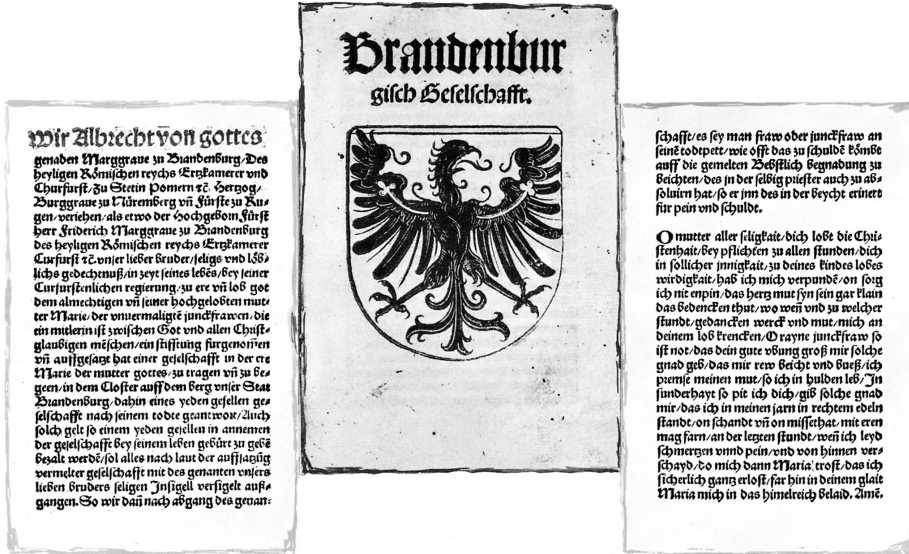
Brandenbur gisch Geselschafft.

Wir Albrecht von gottes genaden Marggrave zu Brandenburg/Des heyligen Römischen reychs Ertzkamerer vnd Churfurst/Zu Stetin Pomern ꝛc. Hertzog/Burggrave zu Nüremberg vñ Fürste zu Rugen/verichen/als etwo der hochgeborn Fürst herr Friderich Marggrave zu Brandenburg des heyligen Römischen reychs Ertzkamerer Curfurst ꝛc.vnser lieber bruder/seligs vnd löblichs gedechtnuß/in zeyt seines lebēs/bey seiner Curfurstenlichen regierung/zu ere vñ lob got dem almechtigen vñ seiner hochgelobten muter Marie/der vnuermaligtē junckfrawen/die ein mitlerin ist zwischen Got vnd allen Christglaubigen mēschen/ein stifftung furgenomen vñ auffgesatzt hat einer geselschafft in der ere Marie der mutter gottes/zu tragen vñ zu begeen/in dem Closter auff dem berg vnser Stat Brandenburg/dahin eines yeden gesellen geselschafft nach seinem todte geantwort/Auch solch gelt so einem yeden gesellen in annemen der geselschafft bey seinem leben gebürt zu gebē bezalt werdē/sol alles nach laut der auffsatzūg vermelter geselschafft mit des genanten vnsers lieben bruders seligen Insigell versigelt außgangen. So wir dañ nach abgang des genan-

schafft/es sey man fraw oder junckfraw an seinē todtpett/wie offt das zu schuldē kōmbe auff die gemelten Bebstlich begnadung zu beichten/des jn der selbig priester auch zu absoluirn hat/so er jnn des in der beycht erinert für pein vnd schulde.

O mutter aller seligkait/dich lobt die Christenhait/bey pflichten zu allen stunden/dich in sollicher innigkait/zu deines kindes lobes wirdigkait/hab ich mich verpundē/on sorg ich nit enpin/das hertz mut syn sein gar klain das bedencken thut/wo weñ vnd zu welcher stundt/gedancken werck vnd mut/mich an deinem lob krencken/O rayne junckfraw so ist not/das dein gute vbung groß mir solche gnad geb/das mir rew beicht vnd bueß/ich pitte meinen mut/so ich in hulden leb/In sunderhayt so pit ich dich/gib solche gnad mir/das ich in meinen jarn in rechtem edeln standt/on schandt vñ on missethat/mit eren mag farn/an der letzten stundt/weñ ich leyd schmertzen vnnd pein/vnd von hinnen verschayd/so mich dann Maria/trost/das ich sicherlich gantz erlost/far hin in deinem glait Maria mich in das himelreich belaid. Amē.